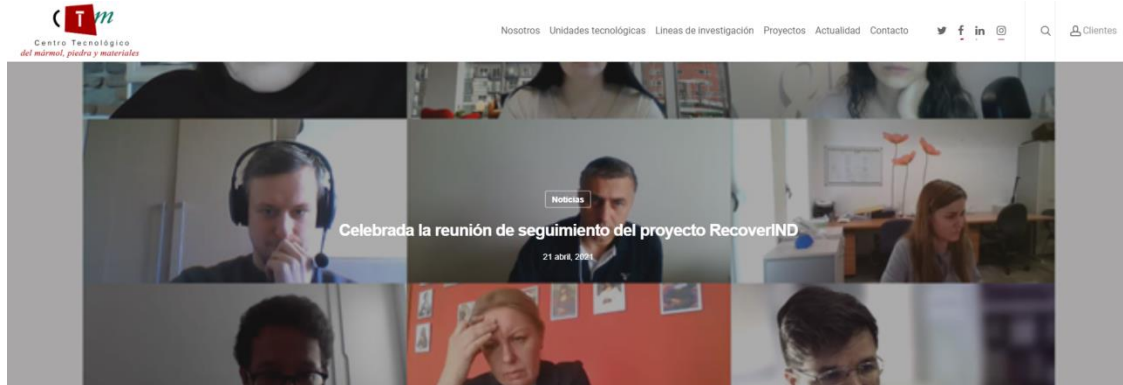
( T m
Centro Tecnológico
del mármol, piedra y materiales

Nosotros Unidades tecnológicas Lineas de investigación Proyectos Actualidad Contacto

Clientes

Noticias

Celebrada la reunión de seguimiento del proyecto RecoverIND

21 abril, 2021